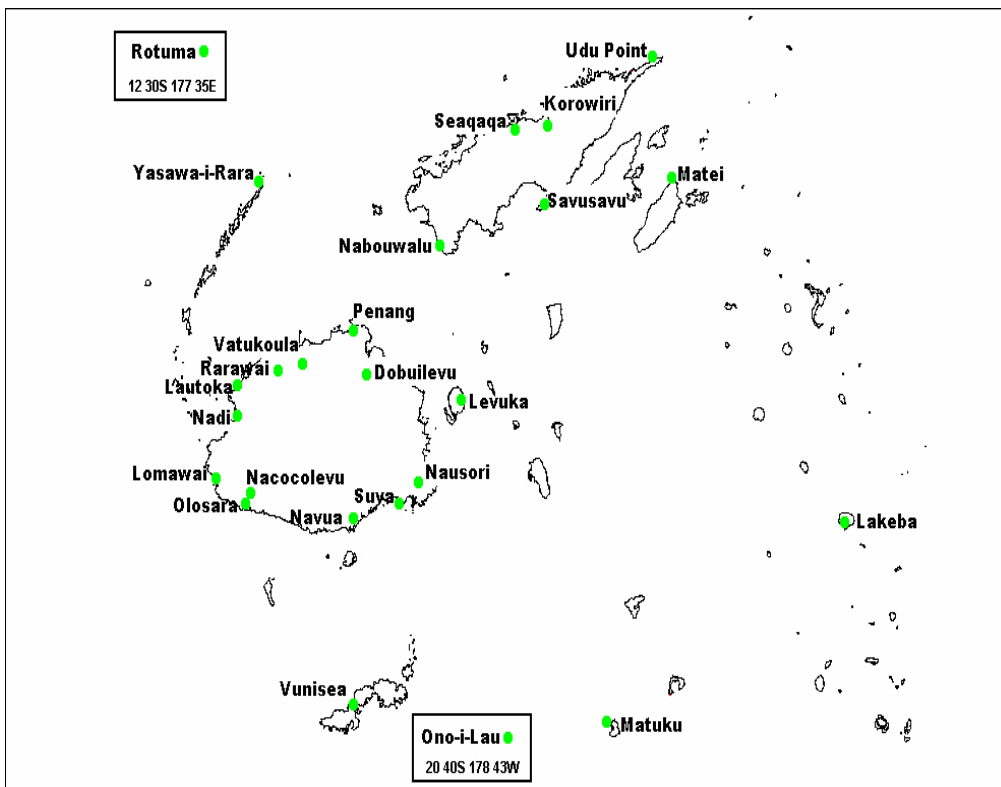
Rotuma
12 30S 177 35E

Udu Point
Korowiri
Seaqaqa
Yasawa-i-Rara
Matei
Savusavu
Nabouwalu
Penang
Vatukoula
Rarawai
Dobuilevu
Lautoka
Levuka
Nadi
Nausori
Lomawai
Nacocolevu
Suva
Olosara
Navua
Lakeba
Vunisea
Ono-i-Lau
20 40S 178 43W
Matuku